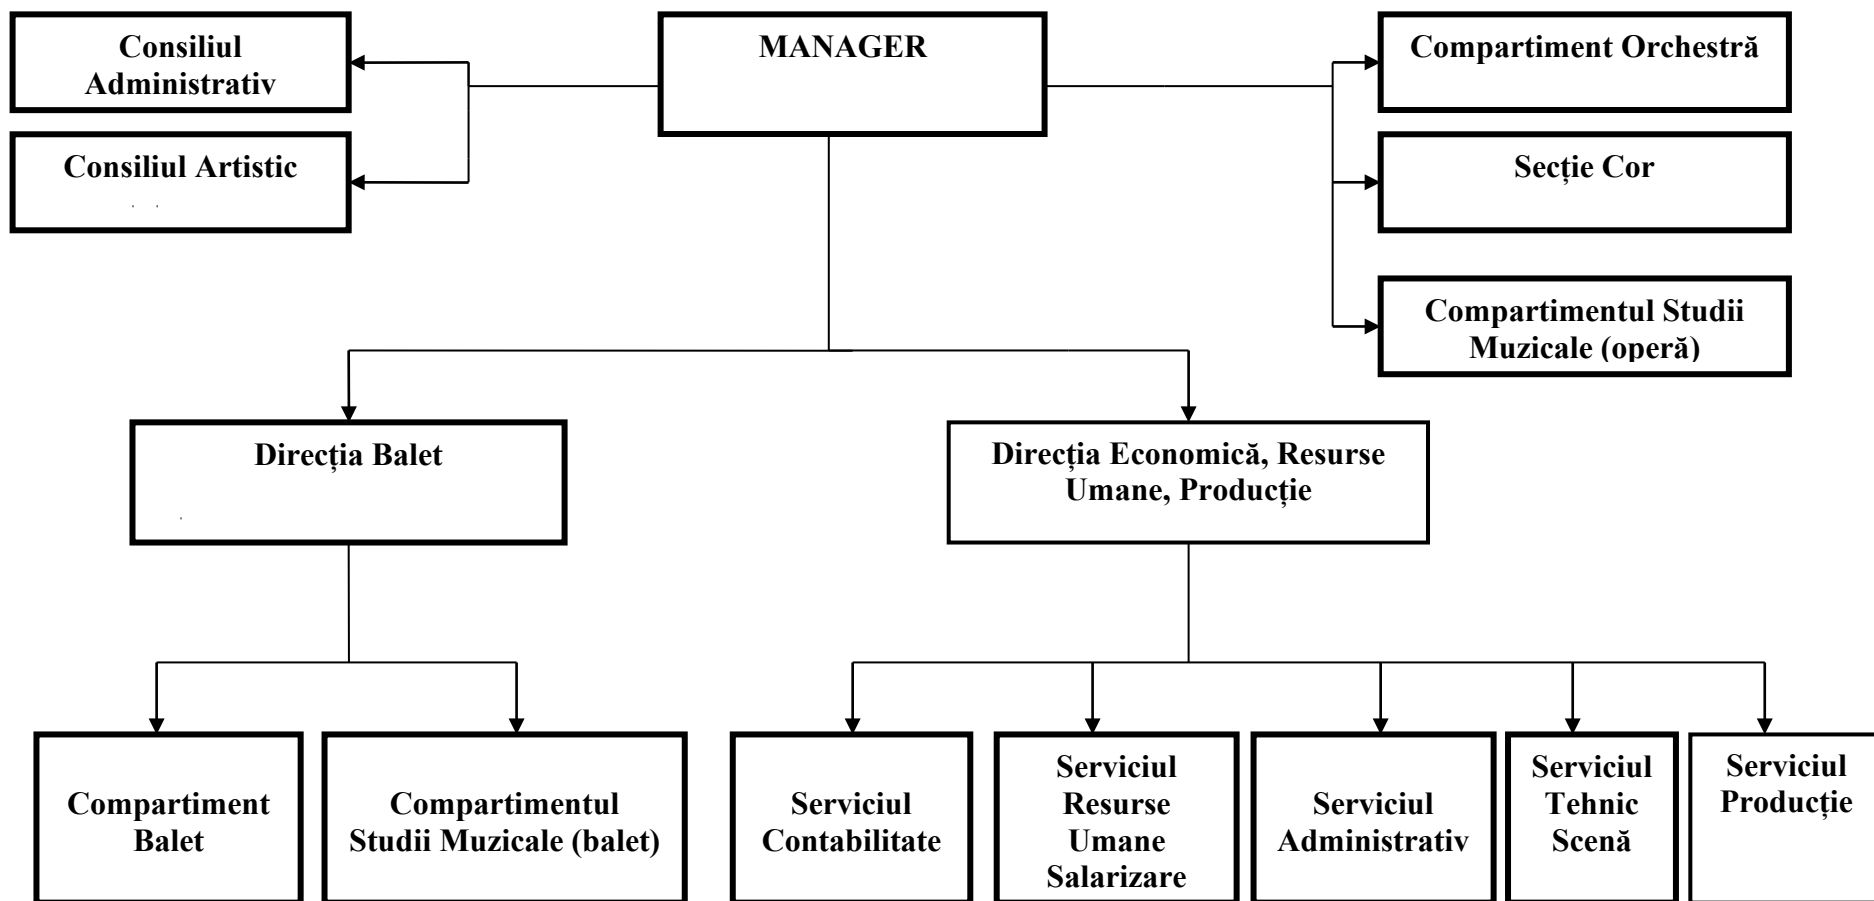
Consiliul Administrativ

Consiliul Artistic

MANAGER

Compartiment Orchestră

Secție Cor

Compartimentul Studii Muzicale (operă)

Direcția Balet

Direcția Economică, Resurse Umane, Producție

Compartiment Balet

Compartimentul Studii Muzicale (balet)

Serviciul Contabilitate

Serviciul Resurse Umane Salarizare

Serviciul Administrativ

Serviciul Tehnic Scenă

Serviciul Producție